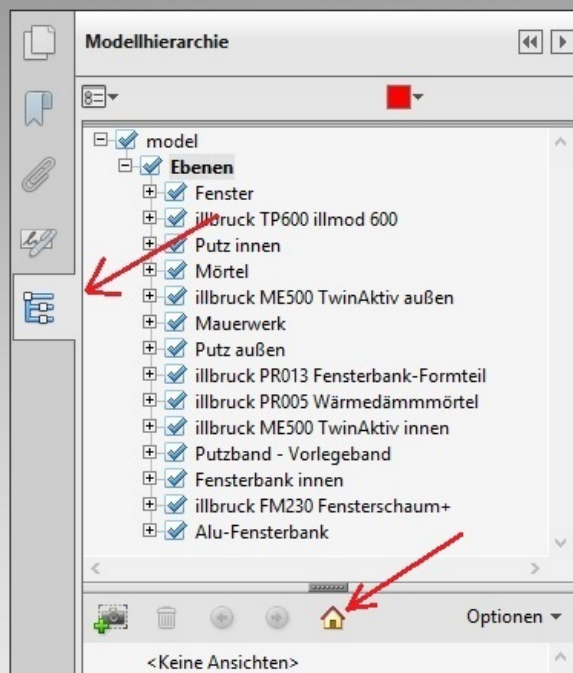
Modellhierarchie

model
Ebenen
Fenster
illbruck TP600 illmod 600
Putz innen
Mörtel
illbruck ME500 TwinAktiv außen
Mauerwerk
Putz außen
illbruck PR013 Fensterbank-Formteil
illbruck PR005 Wärmedämmmörtel
illbruck ME500 TwinAktiv innen
Putzband - Vorlegeband
Fensterbank innen
illbruck FM230 Fensterschaum+
Alu-Fensterbank

Optionen

<Keine Ansichten>